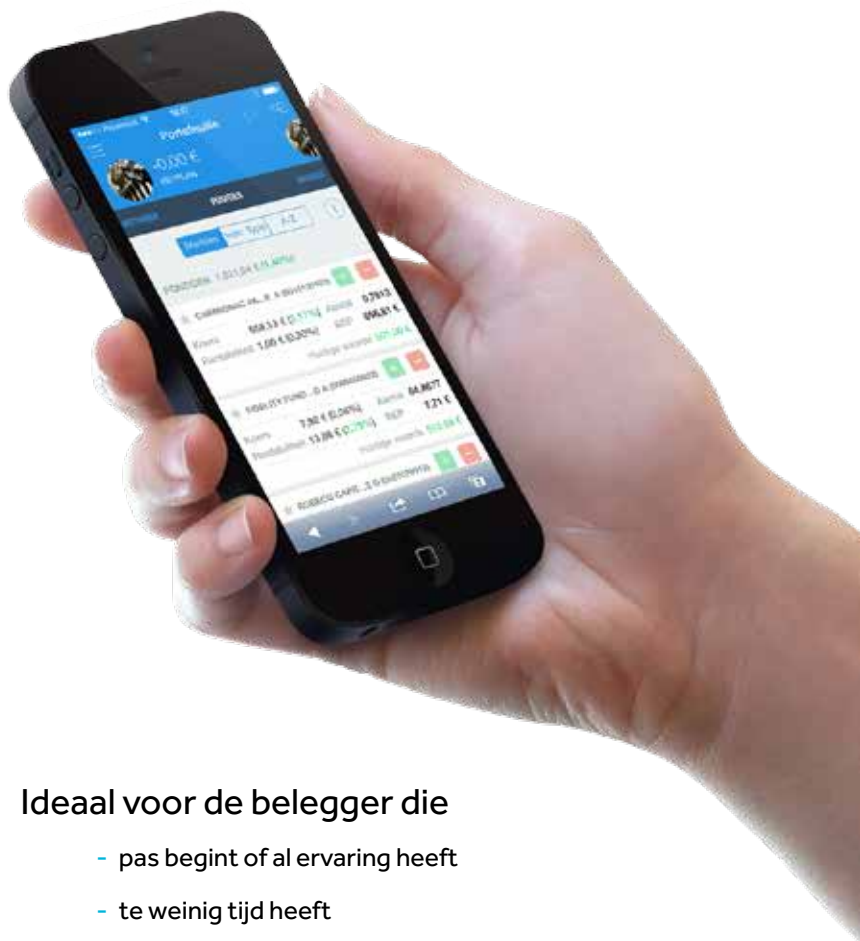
Portefeuille

+0,00 €

POSITIES

FONDSEN 1.021,54 € (1,46%)

Koers 508,53 € (0,17%)

Rentabiliteit 7,00 € (0,35%)

Huidige waarde

FIDELITY FUND - D A (DIVIDEND)

Koers 7,92 € (0,04%)

Rentabiliteit 13,06 € (2,79%)

Aantal 64,8677

Huidige waarde

ROBECO CAPIT... D EUR (DIVIDEND)

Ideaal voor de belegger die

- pas begint of al ervaring heeft

- te weinig tijd heeft